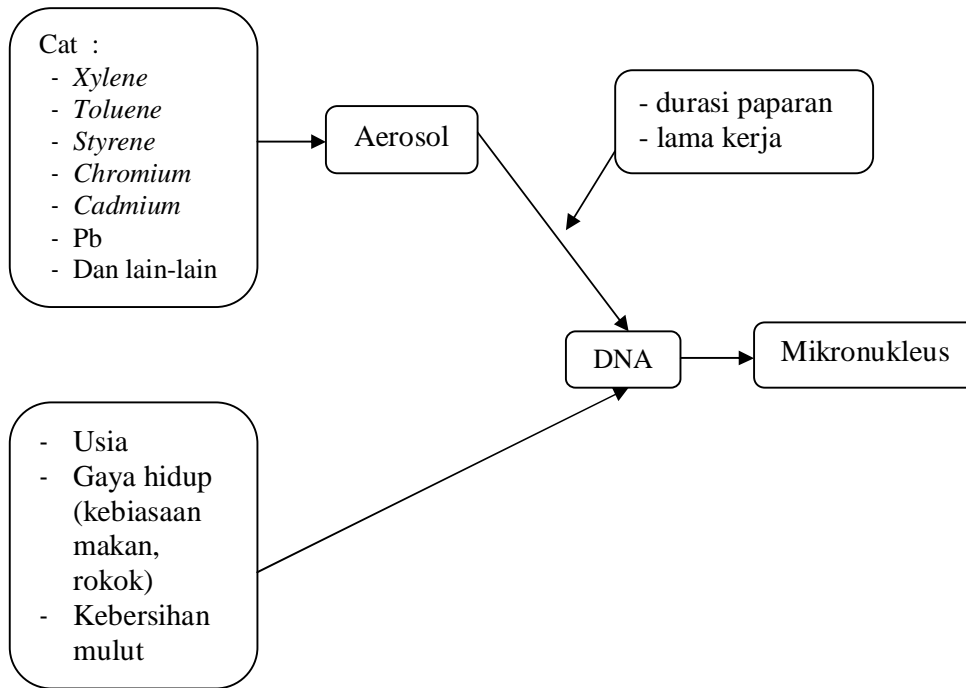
Cat :
- *Xylene*
- *Toluene*
- *Styrene*
- *Chromium*
- *Cadmium*
- Pb
- Dan lain-lain

Aerosol

- durasi paparan
- lama kerja

DNA

Mikronukleus

- Usia
- Gaya hidup (kebiasaan makan, rokok)
- Kebersihan mulut